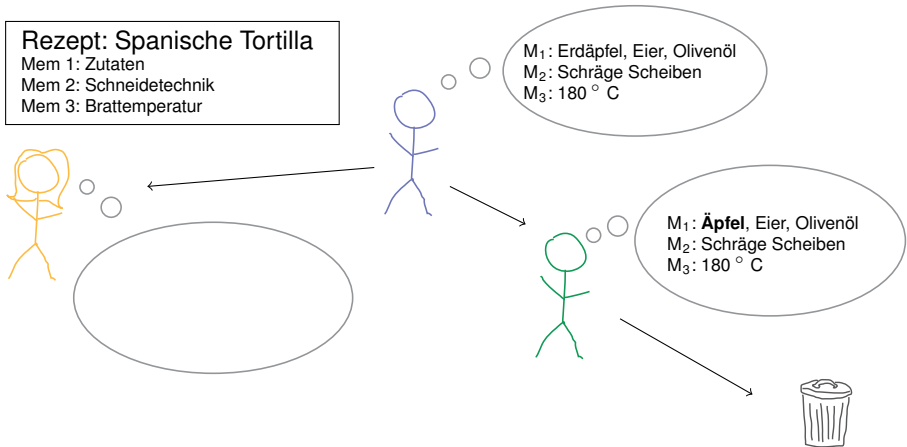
Rezept: Spanische Tortilla
Mem 1: Zutaten
Mem 2: Schneidetechnik
Mem 3: Brattemperatur

$M_1$: Erdäpfel, Eier, Olivenöl
$M_2$: Schräge Scheiben
$M_3$: 180 ° C

$M_1$: **Äpfel**, Eier, Olivenöl
$M_2$: Schräge Scheiben
$M_3$: 180 ° C